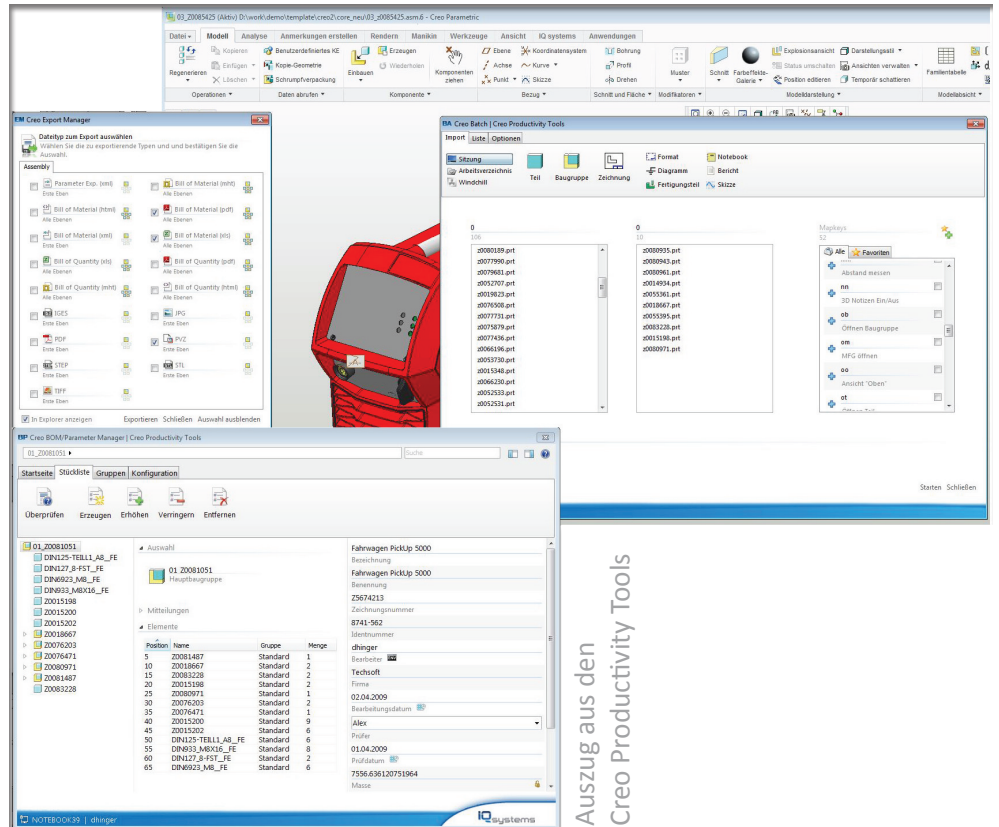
03_Z0085425 (Aktiv) D:\work\demo\template\creo2\core_neu\03_z0085425.asm.6 - Creo Parametric

Datei | Modell | Analyse | Anmerkungen erstellen | Rendern | Manikin | Werkzeuge | Ansicht | IQ systems | Anwendungen

Regenerieren | Kopieren | Einfügen | Löschen | Benutzerdefiniertes KE | Kopie-Geometrie | Schrumpfverpackung | Einbauen | Erzeugen | Wiederholen | Komponenten ziehen | Ebene | Achse | Punkt | Koordinatensystem | Kurve | Skizze | Bohrung | Profil | Drehen | Muster | Schnitt | Farbeffekte-Galerie | Explosionsansicht | Status umschalten | Position editieren | Darstellungsstil | Ansichten verwalten | Temporär schattieren | Familientabelle

Operationen | Daten abrufen | Komponente | Bezug | Schnitt und Fläche | Modifikatoren | Modelldarstellung | Modellabsicht

Creo Export Manager

Dateityp zum Export auswählen
Wählen Sie die zu exportierende Typen und und bestätigen Sie die Auswahl.

Assembly

Parameter Exp. (xml) Erste Ebene
Bill of Material (mht) Alle Ebenen
Bill of Material (html) Alle Ebenen
Bill of Material (pdf) Alle Ebenen
Bill of Material (xml) Erste Ebene
Bill of Material (xls) Alle Ebenen
Bill of Quantity (xls) Alle Ebenen
Bill of Quantity (pdf) Alle Ebenen
Bill of Quantity (mht) Alle Ebenen
Bill of Quantity (html) Alle Ebenen
IGES Erste Ebene
JPG Erste Ebene
PDF Erste Ebene
PVZ Erste Ebene
STEP Erste Ebene
STL Erste Ebene
TIFF Erste Ebene

In Explorer anzeigen | Exportieren | Schließen | Auswahl ausblenden

Creo Batch | Creo Productivity Tools

Import | Liste | Optionen

Sitzung | Arbeitsverzeichnis | Windchill | Teil | Baugruppe | Zeichnung | Format | Diagramm | Fertigungsteil | Notebook | Bericht | Skizze

0
106
z0080189.prt
z0077990.prt
z0079681.prt
z0052707.prt
z0019823.prt
z0076508.prt
z0077731.prt
z0075879.prt
z0077436.prt
z0066196.prt
z0053730.prt
z0015348.prt
z0066230.prt
z0052533.prt
z0052531.prt

0
10
z0080935.prt
z0080943.prt
z0080961.prt
z0014934.prt
z0055361.prt
z0018667.prt
z0055395.prt
z0083228.prt
z0015198.prt
z0080971.prt

Mapkeys
52
Alle | Favoriten
Abstand messen
nn
3D Notizen Ein/Aus
ob
Öffnen Baugruppe
om
MFG öffnen
oo
Ansicht "Oben"
ot

Starten | Schließen

Creo BOM/Parameter Manager | Creo Productivity Tools

01_Z0081051 ▸ | Suche

Startseite | Stückliste | Gruppen | Konfiguration

Überprüfen | Erzeugen | Erhöhen | Verringern | Entfernen

01_Z0081051
DIN125-TEILL1_A8_FE
DIN127_8-FST_FE
DIN6923_M8_FE
DIN933_M8X16_FE
Z0015198
Z0015200
Z0015202
Z0018667
Z0076203
Z0076471
Z0080971
Z0081487
Z0083228

Auswahl
01 Z0081051
Hauptbaugruppe

Mitteilungen

Elemente

| Position | Name | Gruppe | Menge |
|---|---|---|---|
| 5 | Z0081487 | Standard | 1 |
| 10 | Z0018667 | Standard | 2 |
| 15 | Z0083228 | Standard | 2 |
| 20 | Z0015198 | Standard | 2 |
| 25 | Z0080971 | Standard | 1 |
| 30 | Z0076203 | Standard | 2 |
| 35 | Z0076471 | Standard | 1 |
| 40 | Z0015200 | Standard | 9 |
| 45 | Z0015202 | Standard | 6 |
| 50 | DIN125-TEILL1_A8_FE | Standard | 6 |
| 55 | DIN933_M8X16_FE | Standard | 8 |
| 60 | DIN127_8-FST_FE | Standard | 2 |
| 65 | DIN6923_M8_FE | Standard | 6 |

Fahrwagen PickUp 5000
Bezeichnung
Fahrwagen PickUp 5000
Benennung
Z5674213
Zeichnungsnummer
8741-562
Identnummer
dhinger
Bearbeiter
Techsoft
Firma
02.04.2009
Bearbeitungsdatum
Alex
Prüfer
01.04.2009
Prüfdatum
7556.636120751964
Masse

NOTEBOOK39 | dhinger

IQ systems

Auszug aus den
Creo Productivity Tools